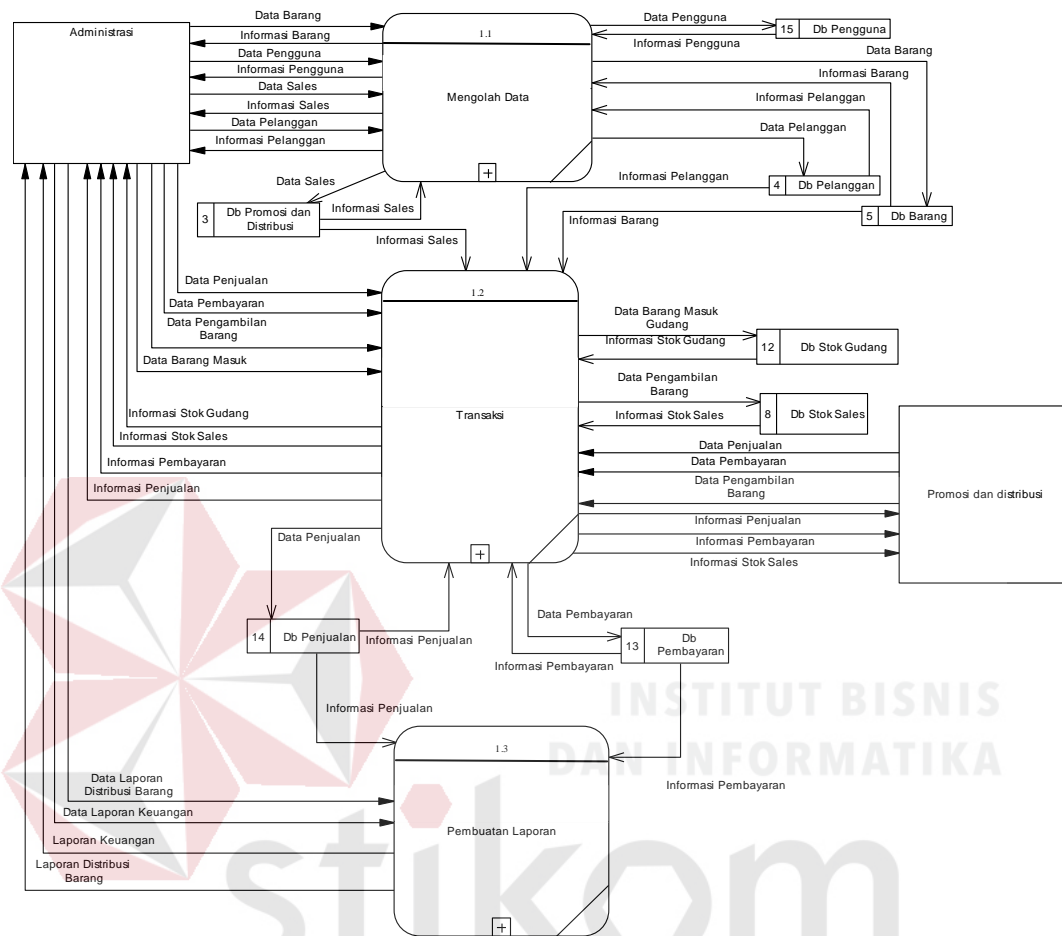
Administrasi

Data Barang
Informasi Barang
Data Pengguna
Informasi Pengguna
Data Sales
Informasi Sales
Data Pelanggan
Informasi Pelanggan

1.1

Mengolah Data

+

Data Pengguna
Informasi Pengguna
15 Db Pengguna

Data Barang
Informasi Barang
Informasi Pelanggan
Data Pelanggan

Informasi Pelanggan
4 Db Pelanggan

5 Db Barang
Informasi Barang

Data Sales
3 Db Promosi dan Distribusi
Informasi Sales
Informasi Sales

Data Penjualan
Data Pembayaran
Data Pengambilan Barang
Data Barang Masuk

1.2

Transaksi

+

Informasi Stok Gudang
Informasi Stok Sales
Informasi Pembayaran
Informasi Penjualan

Data Barang Masuk Gudang
Informasi Stok Gudang
12 Db Stok Gudang

Data Pengambilan Barang
Informasi Stok Sales
8 Db Stok Sales

Data Penjualan
Data Pembayaran
Data Pengambilan Barang
Informasi Penjualan
Informasi Pembayaran
Informasi Stok Sales

Promosi dan distribusi

Data Penjualan
14 Db Penjualan
Informasi Penjualan

Data Pembayaran
13 Db Pembayaran
Informasi Pembayaran

Informasi Penjualan

1.3

Pembuatan Laporan

+

Informasi Pembayaran

Data Laporan Distribusi Barang
Data Laporan Keuangan
Laporan Keuangan
Laporan Distribusi Barang

INSTITUT BISNIS
DAN INFORMATIKA
stikom